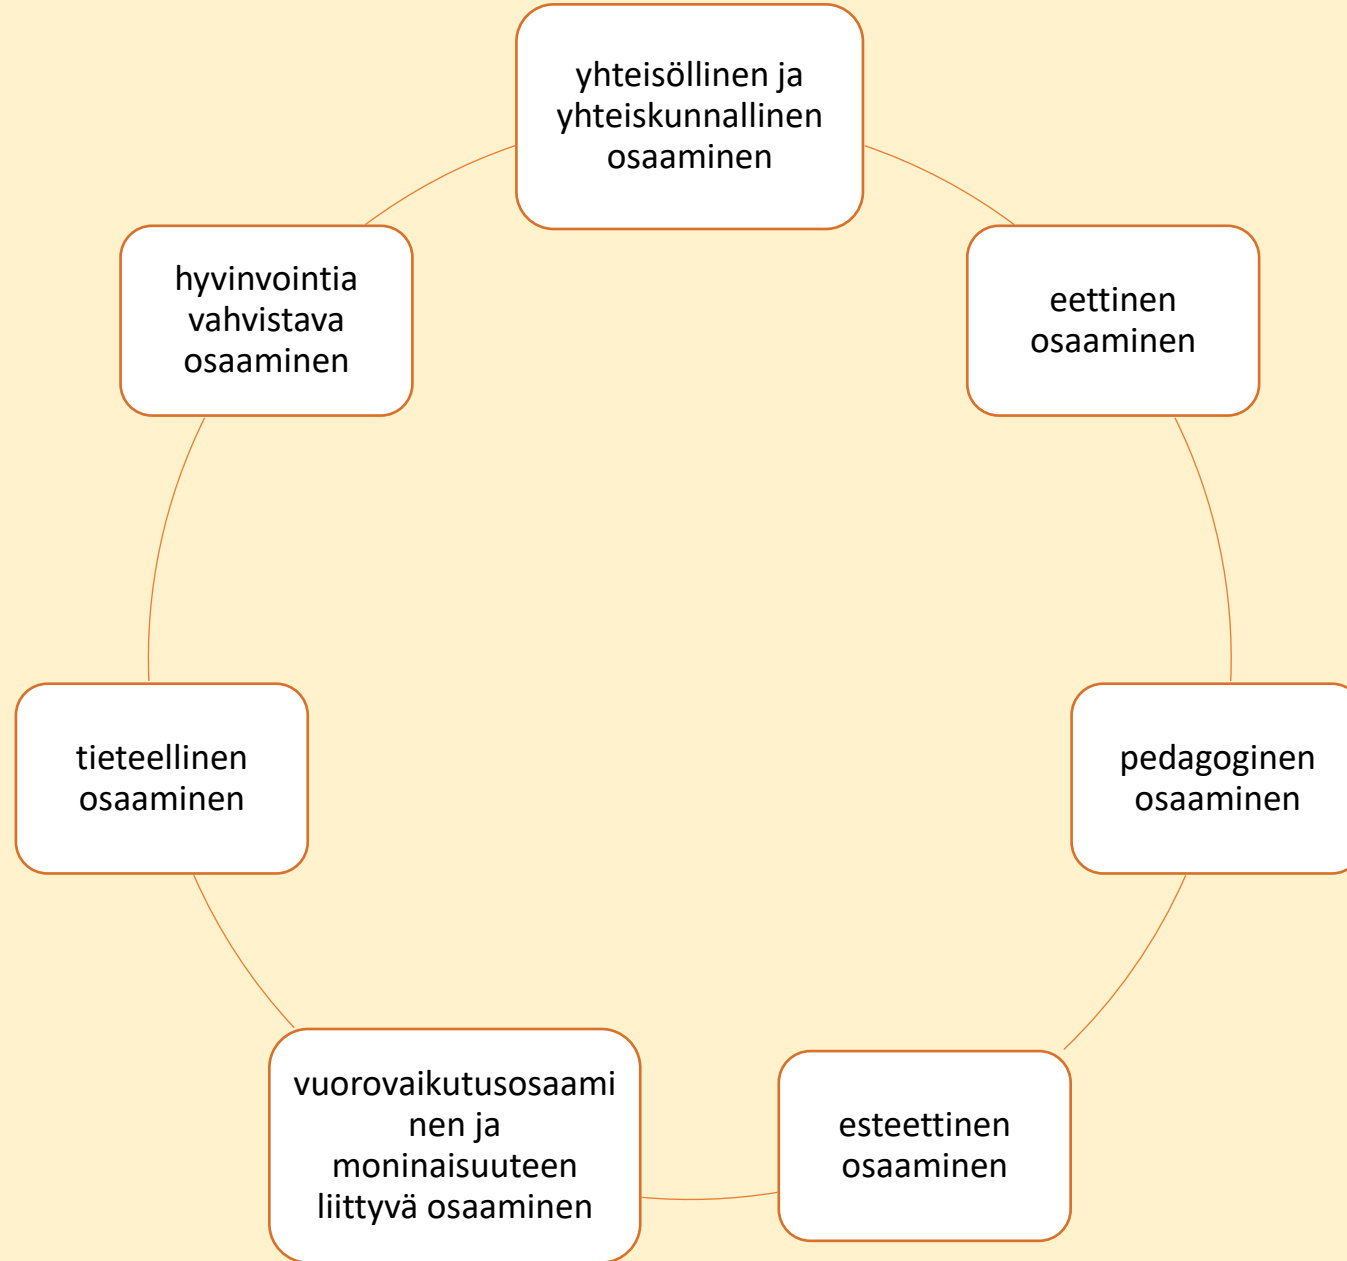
yhteisöllinen ja yhteiskunnallinen osaaminen

eettinen osaaminen

pedagoginen osaaminen

esteettinen osaaminen

vuorovaikutusosaaminen ja moninaisuuteen liittyvä osaaminen

tieteellinen osaaminen

hyvinvointia vahvistava osaaminen